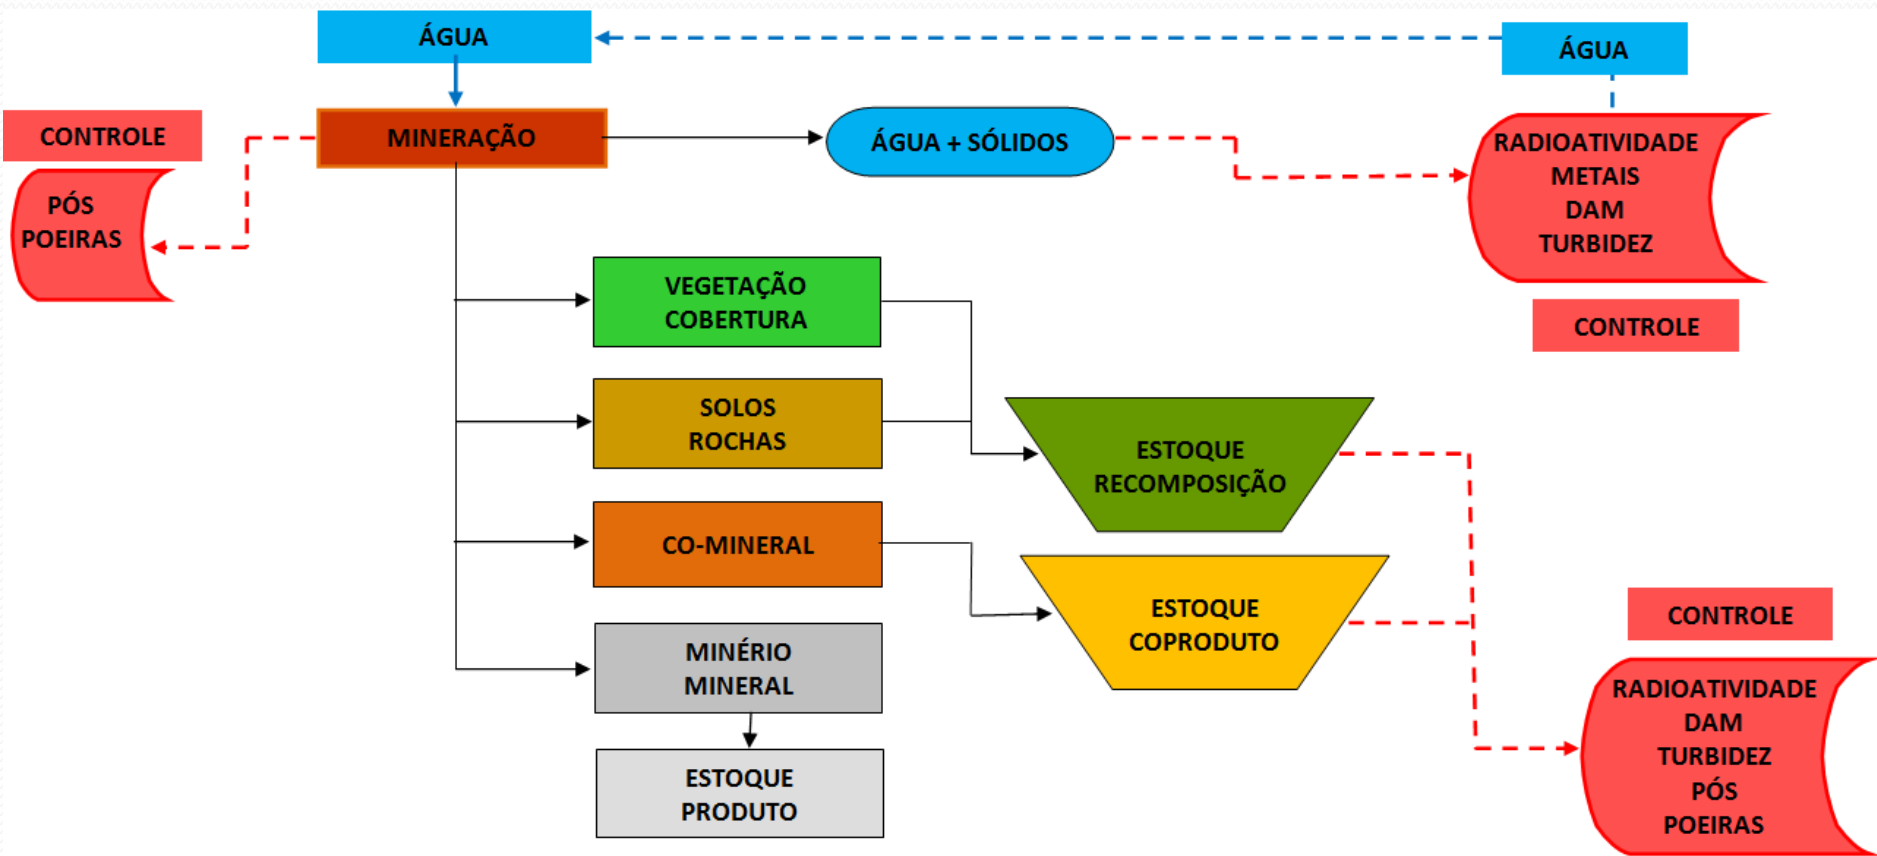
ÁGUA

ÁGUA

CONTROLE

MINERAÇÃO

ÁGUA + SÓLIDOS

RADIOATIVIDADE
METAIS
DAM
TURBIDEZ

PÓS
POEIRAS

CONTROLE

VEGETAÇÃO
COBERTURA

SOLOS
ROCHAS

ESTOQUE
RECOMPOSIÇÃO

CO-MINERAL

ESTOQUE
COPRODUTO

CONTROLE

MINÉRIO
MINERAL

RADIOATIVIDADE
DAM
TURBIDEZ
PÓS
POEIRAS

ESTOQUE
PRODUTO